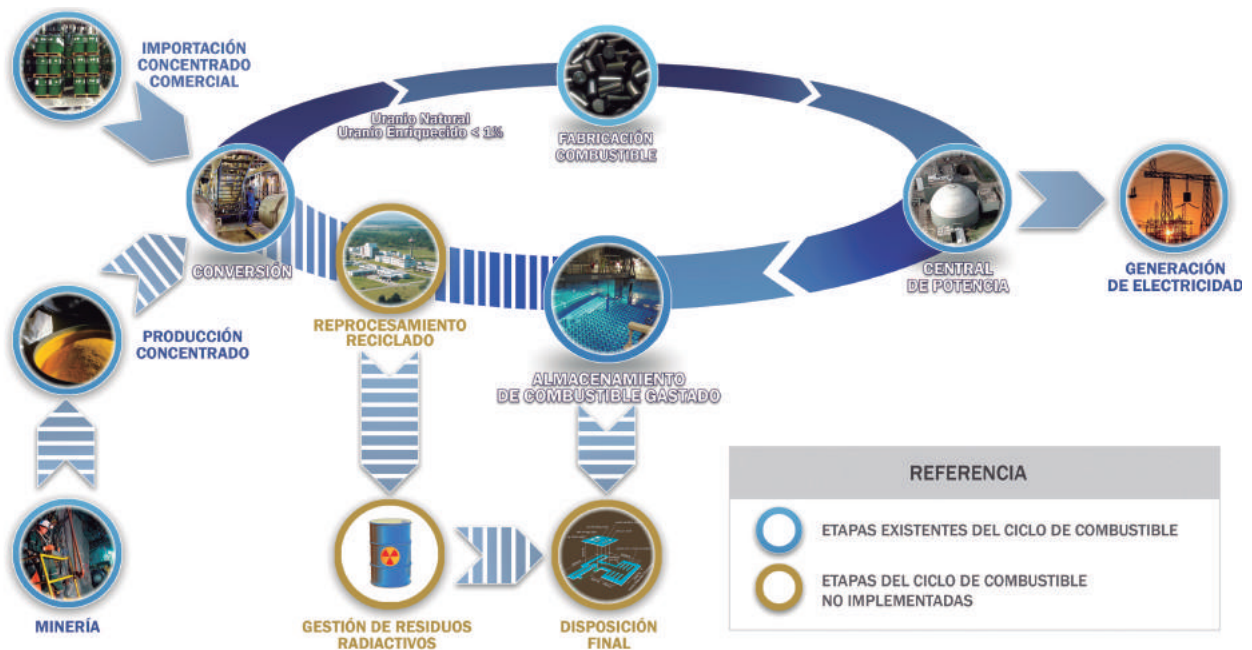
IMPORTACIÓN CONCENTRADO COMERCIAL

Uranio Natural
Uranio Enriquecido < 1%

FABRICACIÓN COMBUSTIBLE

CONVERSIÓN

CENTRAL DE POTENCIA

GENERACIÓN DE ELECTRICIDAD

PRODUCCIÓN CONCENTRADO

REPROCESAMIENTO RECICLADO

ALMACENAMIENTO DE COMBUSTIBLE GASTADO

MINERÍA

GESTIÓN DE RESIDUOS RADIACTIVOS

DISPOSICIÓN FINAL

REFERENCIA

ETAPAS EXISTENTES DEL CICLO DE COMBUSTIBLE

ETAPAS DEL CICLO DE COMBUSTIBLE NO IMPLEMENTADAS